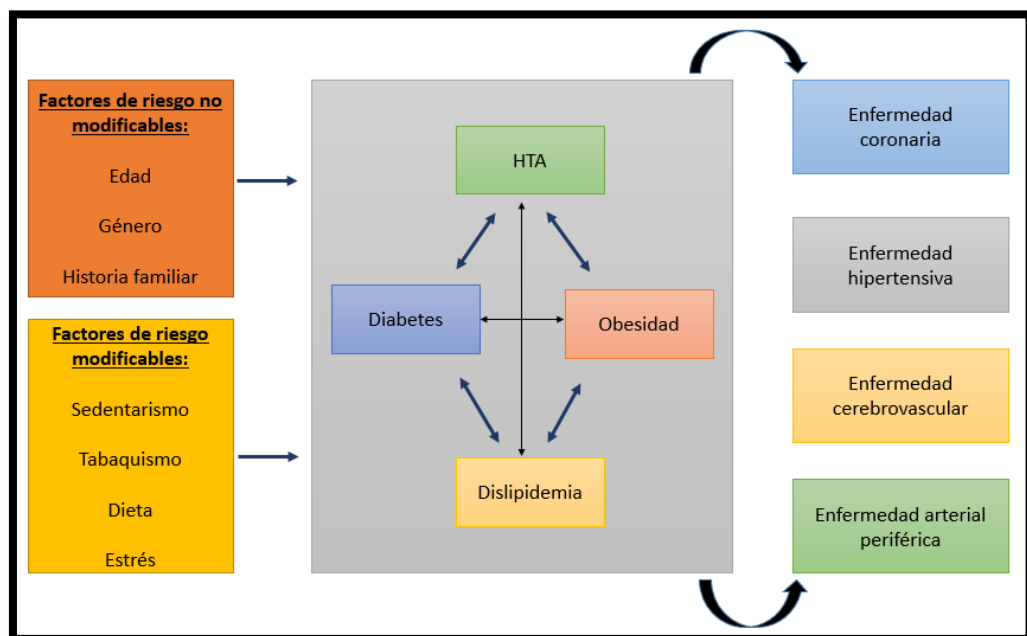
Factores de riesgo no modificables:

Edad

Género

Historia familiar

Factores de riesgo modificables:

Sedentarismo

Tabaquismo

Dieta

Estrés

HTA

Diabetes

Obesidad

Dislipidemia

Enfermedad coronaria

Enfermedad hipertensiva

Enfermedad cerebrovascular

Enfermedad arterial periférica